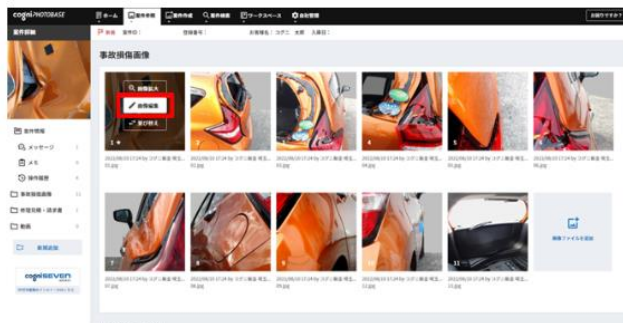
cogni PHOTOBASE

ホーム　案件車種　案件作成　案件検索　ワークスペース　自社管理

お問い合わせ

案件詳細

事故損傷画像

画像拡大
画像編集
並び替え

案件情報
メッセージ
メモ
操作履歴
事故損傷画像
修理見積・請求書
動画
新規追加

cogniSEVEN

画像ファイルを追加

1
2
3
4
5
6
7
8
9
10
11